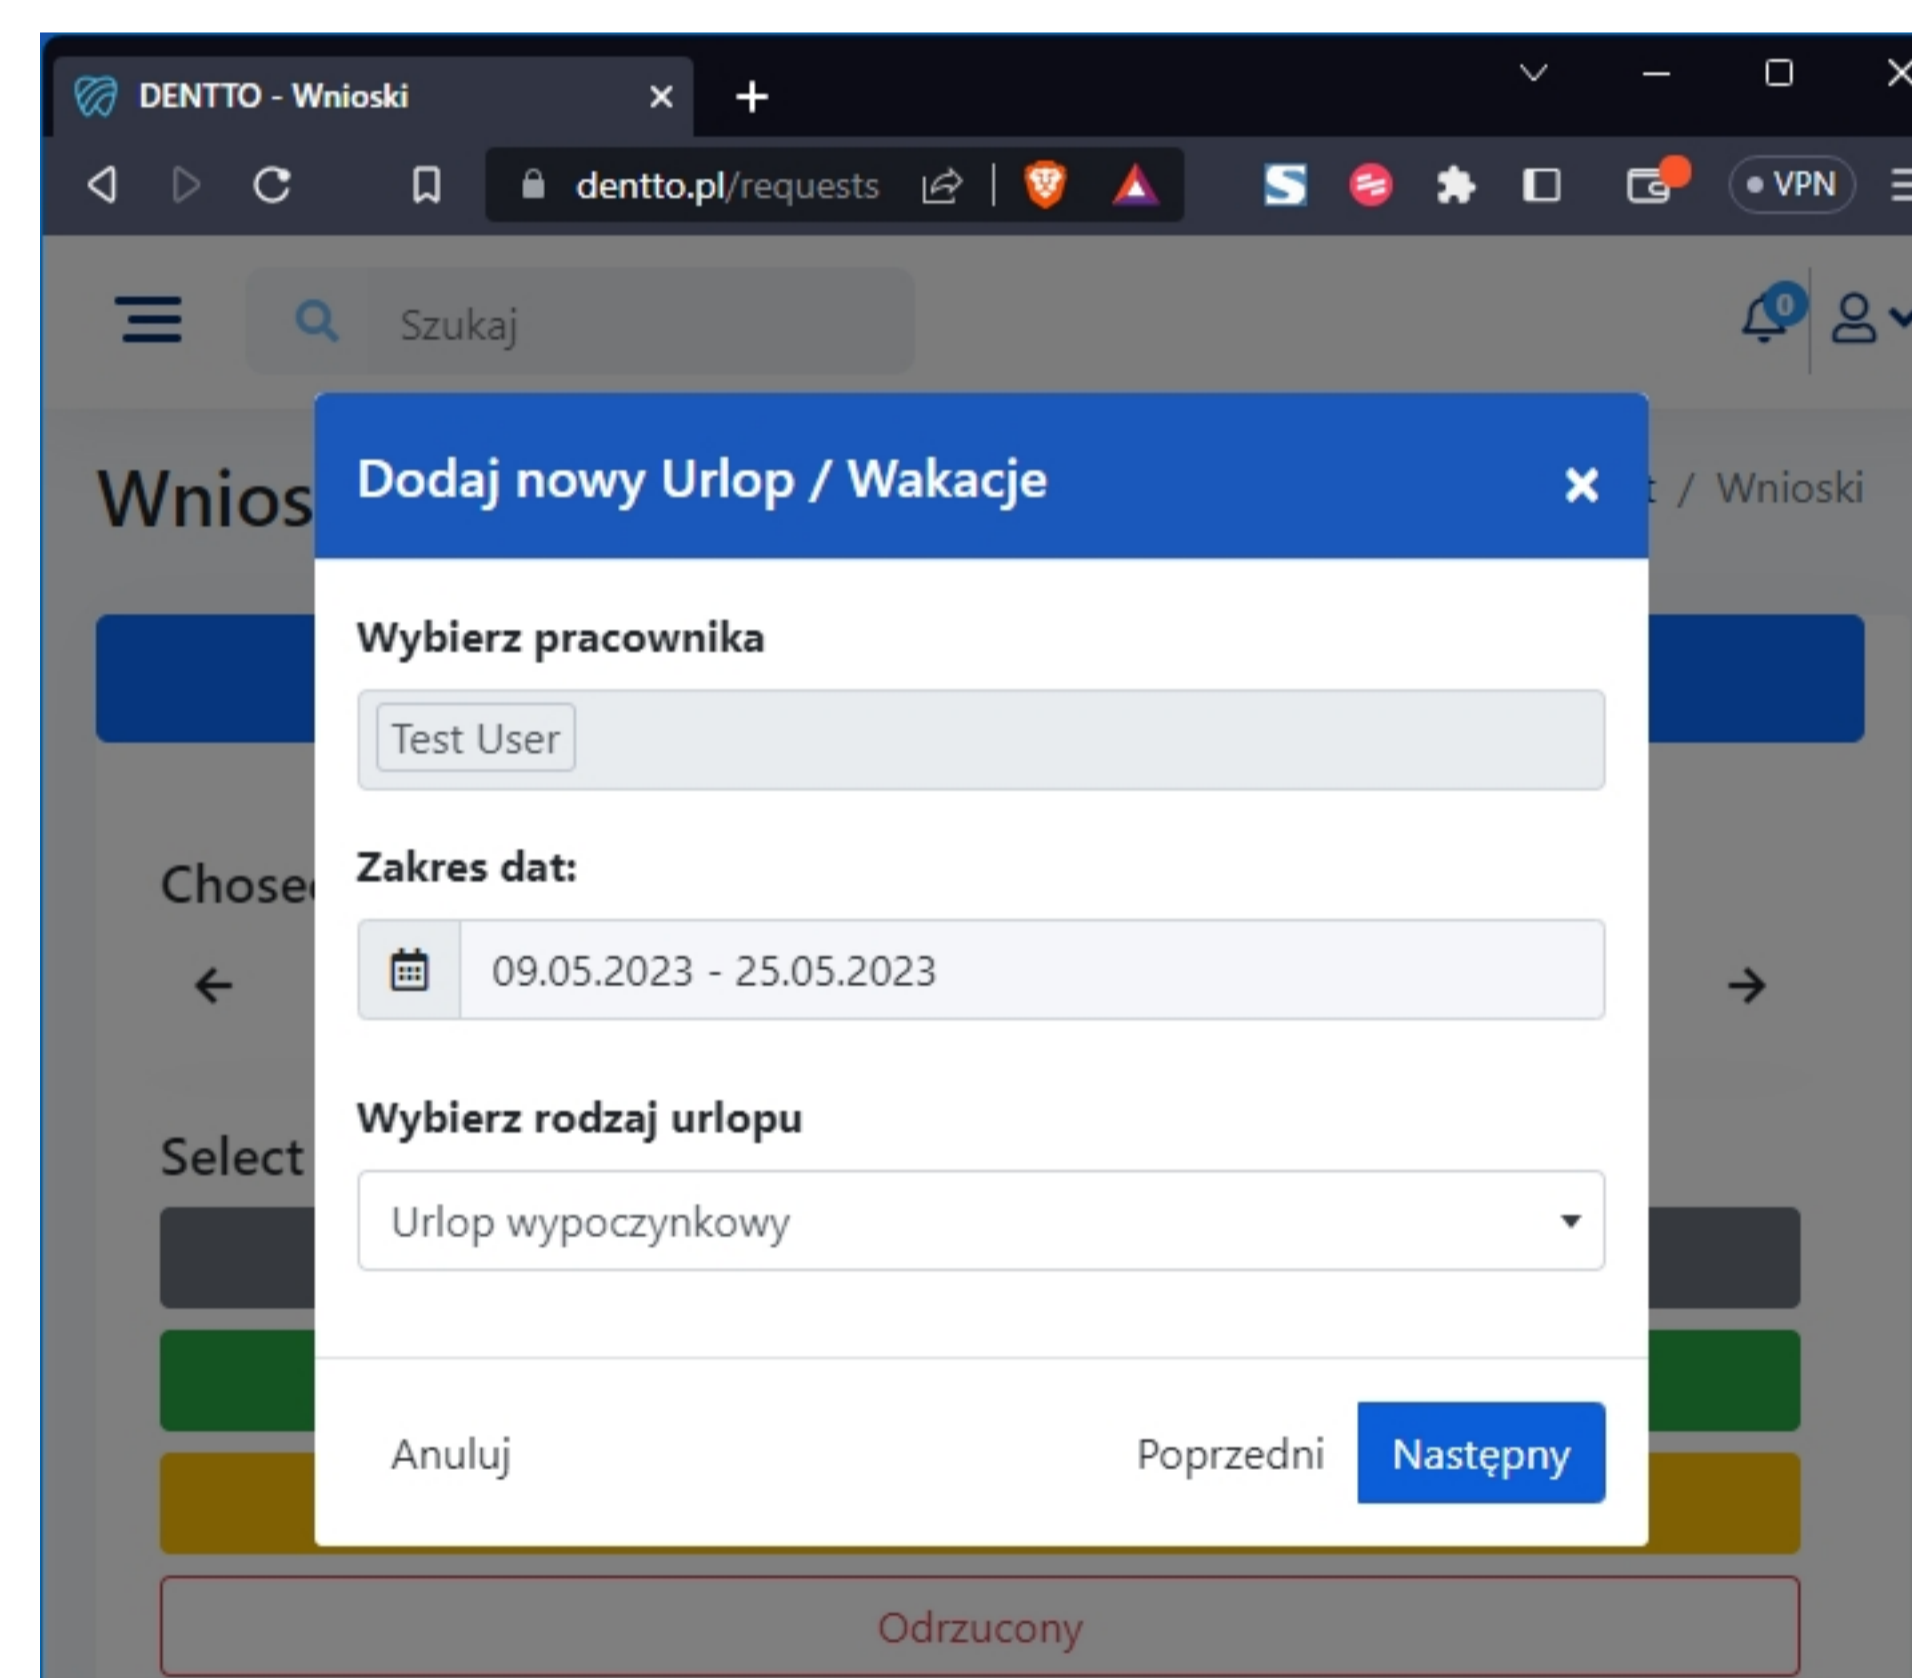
DENTTO - Wnioski

dentto.pl/requests

VPN

Szukaj

0

Wnios

t / Wnioski

Chose

Select

Dodaj nowy Urlop / Wakacje

Wybierz pracownika

Test User

Zakres dat:

09.05.2023 - 25.05.2023

Wybierz rodzaj urlopu

Urlop wypoczynkowy

Anuluj

Poprzedni

Następny

Odrzucony